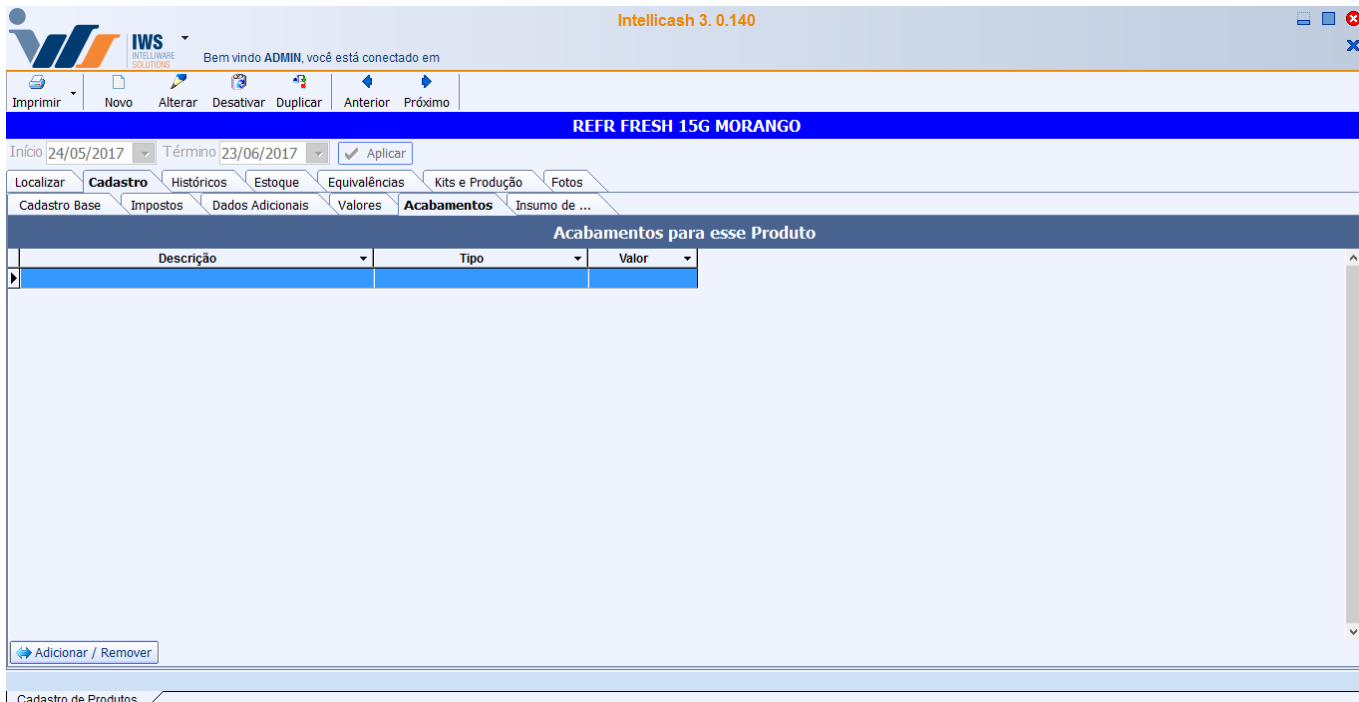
IWS
INTELLIWARE SOLUTIONS

Bem vindo ADMIN, você está conectado em

Intellicash 3. 0.140

Imprimir Novo Alterar Desativar Duplicar Anterior Próximo

REFR FRESH 15G MORANGO

Início 24/05/2017 Término 23/06/2017 Aplicar

Localizar Cadastro Históricos Estoque Equivalências Kits e Produção Fotos

Cadastro Base Impostos Dados Adicionais Valores Acabamentos Insumo de ...

Acabamentos para esse Produto

| Descrição | Tipo | Valor |
|---|---|---|
| | | |

Adicionar / Remover

Cadastro de Produtos